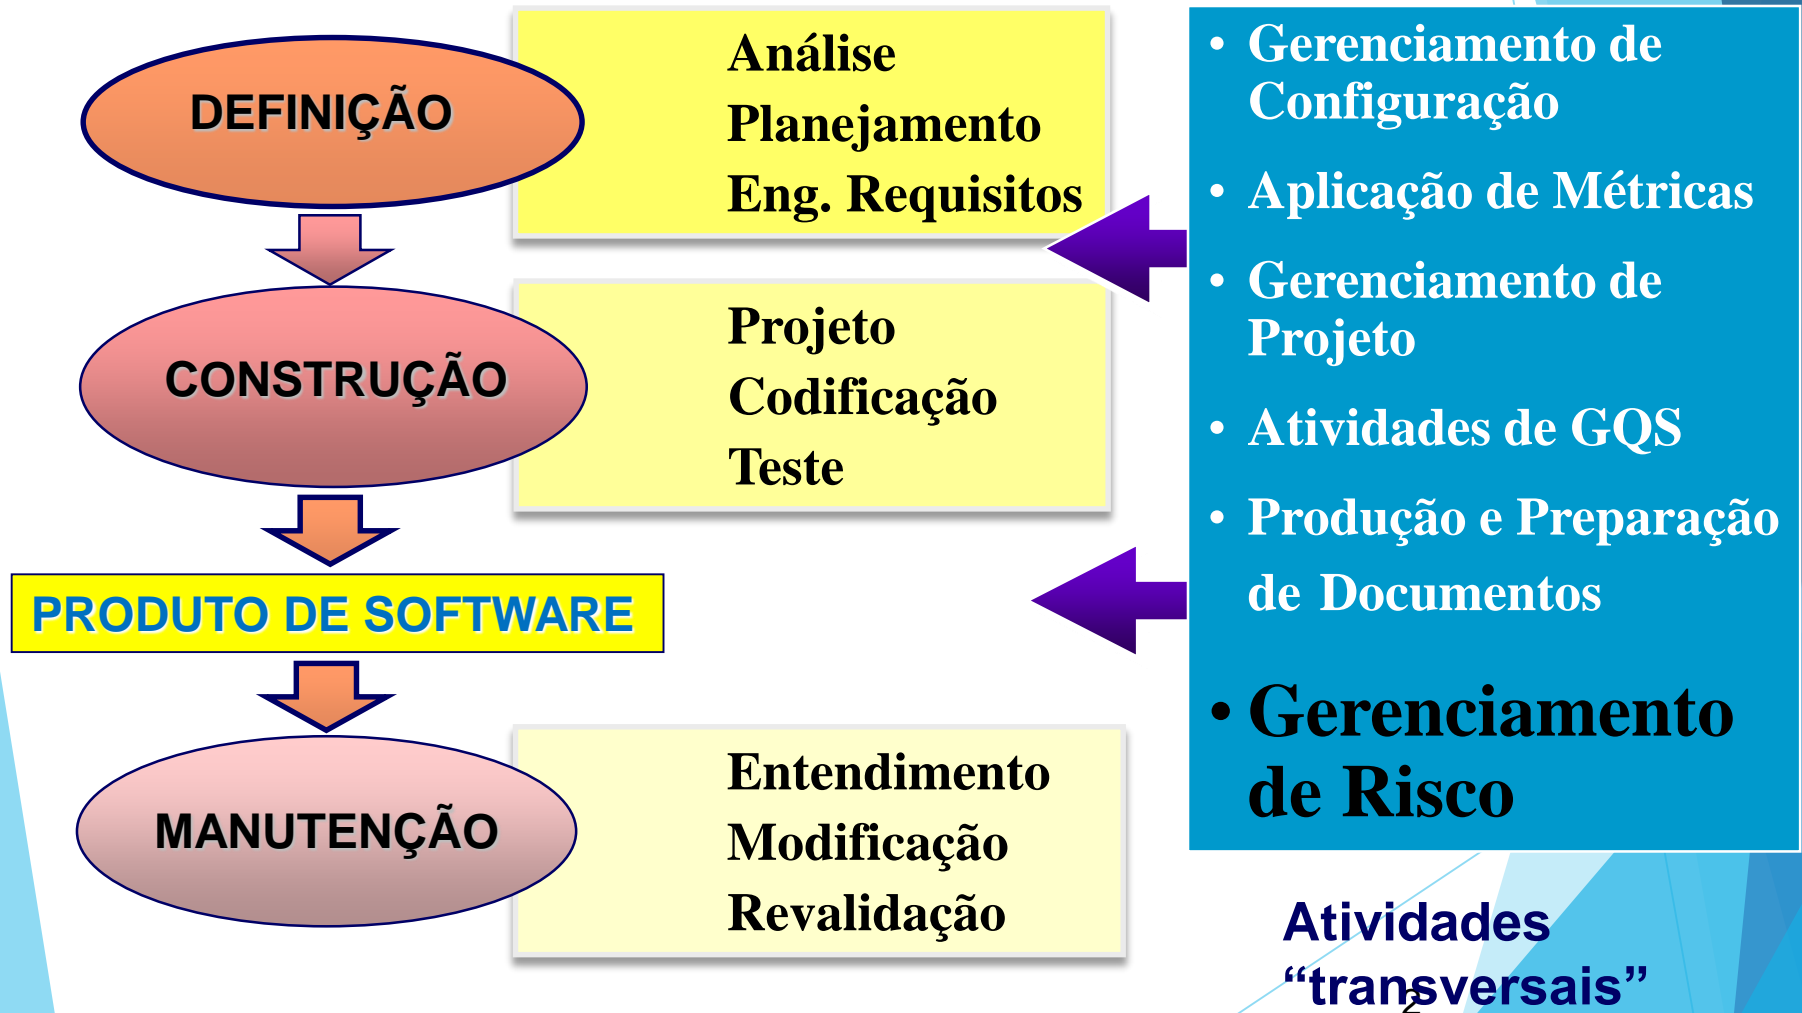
DEFINIÇÃO

Análise
Planejamento
Eng. Requisitos

CONSTRUÇÃO

Projeto
Codificação
Teste

PRODUTO DE SOFTWARE

MANUTENÇÃO

Entendimento
Modificação
Revalidação

• Gerenciamento de Configuração
• Aplicação de Métricas
• Gerenciamento de Projeto
• Atividades de GQS
• Produção e Preparação de Documentos
• Gerenciamento de Risco

Atividades "transversais"

2